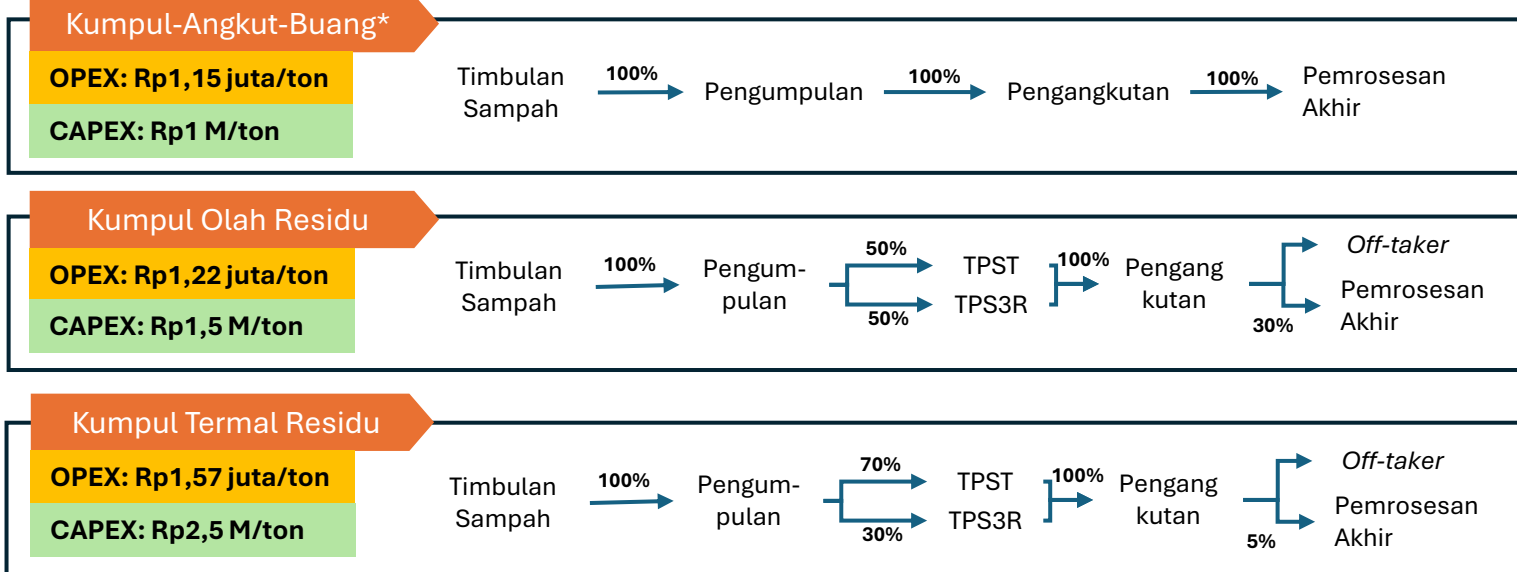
Kumpul-Angkut-Buang*

OPEX: Rp1,15 juta/ton

CAPEX: Rp1 M/ton

Timbulan Sampah 100% Pengumpulan 100% Pengangkutan 100% Pemrosesan Akhir

Kumpul Olah Residu

OPEX: Rp1,22 juta/ton

CAPEX: Rp1,5 M/ton

Timbulan Sampah 100% Pengumpulan 50% TPST 50% TPS3R 100% Pengangkutan Off-taker 30% Pemrosesan Akhir

Kumpul Termal Residu

OPEX: Rp1,57 juta/ton

CAPEX: Rp2,5 M/ton

Timbulan Sampah 100% Pengumpulan 70% TPST 30% TPS3R 100% Pengangkutan Off-taker 5% Pemrosesan Akhir